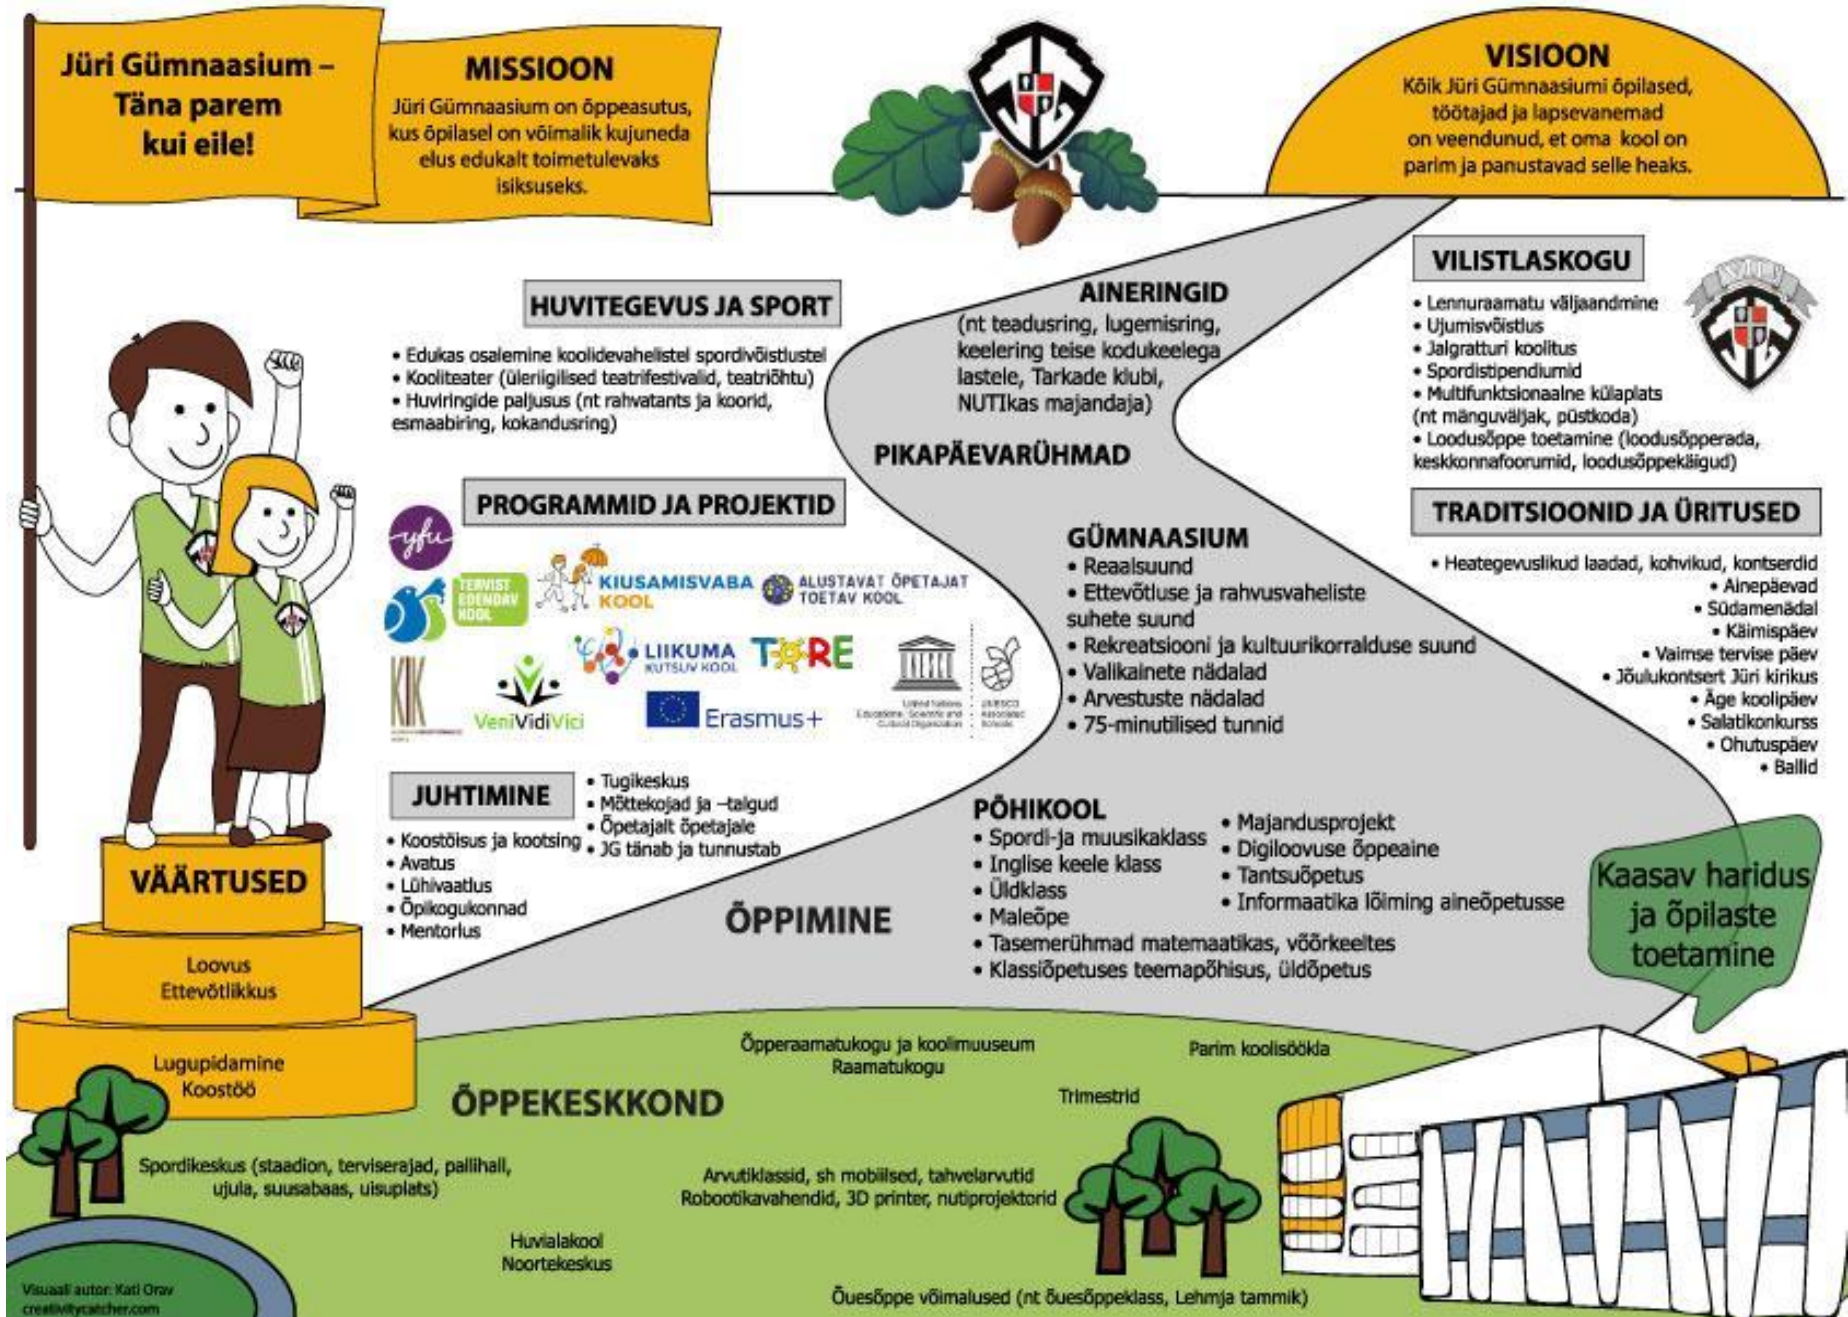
Jüri Gümnaasium – Täna parem kui eile!

MISSIOON
Jüri Gümnaasium on õppeasutus, kus õpilasel on võimalik kujuneda elus edukalt toimetulevaks isiksuseks.

VISIOON
Kõik Jüri Gümnaasiumi õpilased, töötajad ja lapsevanemad on veendunud, et oma kool on parim ja panustavad selle heaks.

HUVITEGEVUS JA SPORT
• Edukas osalemine koolidevahelistel spordivõistlustel
• Kooliteater (üleriigilised teatrifestivalid, teatriõhtu)
• Huviringide paljusus (nt rahvatants ja koorid, esmaabiring, kokandusring)

AINERINGID
(nt teadusring, lugemisring, keelering teise kodukeelega lastele, Tarkade klubi, NUTIkas majandaja)

PIKAPÄEVARÜHMAD

VILISTLASKOGU
• Lennuraamatu väljaandmine
• Ujumisvõistlus
• Jalgratturi koolitus
• Spordistipendiumid
• Multifunktsionaalne külaplats (nt mänguväljak, püstkoda)
• Loodusõppe toetamine (loodusõpperada, keskkonnafoorumid, loodusõppekäigud)

PROGRAMMID JA PROJEKTID
yfu
TERVIST EDENDAV KOOL
KIUSAMISVABA KOOL
ALUSTAVAT ÕPETAJAT TOETAV KOOL
LIIKUMA KUTSUV KOOL
TORE
KIK
VeniVidiVici
Erasmus+
United Nations Educational, Scientific and Cultural Organization
UNESCO Associated Schools

GÜMNAASIUM
• Reaalsuund
• Ettevõtluse ja rahvusvaheliste suhete suund
• Rekreatsiooni ja kultuurikorralduse suund
• Valikainete nädalad
• Arvestuste nädalad
• 75-minutilised tunnid

TRADITSIOONID JA ÜRITUSED
• Heategevuslikud laadad, kohvikud, kontserdid
• Ainepäevad
• Südamenädal
• Käimispäev
• Vaimse tervise päev
• Jõulukontsert Jüri kirikus
• Äge koolipäev
• Salatikonkurss
• Ohutuspäev
• Ballid

JUHTIMINE
• Koostöisus ja kootsing
• Avatus
• Lühivaatlus
• Õpikogukonnad
• Mentorlus
• Tugikeskus
• Mõttekojad ja –talgud
• Õpetajalt õpetajale
• JG tänab ja tunnustab

PÕHIKOOL
• Spordi-ja muusikaklass
• Inglise keele klass
• Üldklass
• Maleõpe
• Tasemerühmad matemaatikas, võõrkeeltes
• Klassiõpetuses teemapõhisus, üldõpetus
• Majandusprojekt
• Digiloovuse õppeaine
• Tantsuõpetus
• Informaatika lõiming aineõpetusse

Kaasav haridus ja õpilaste toetamine

VÄÄRTUSED
Loovus
Ettevõtlikkus
Lugupidamine
Koostöö

ÕPPIMINE

ÕPPEKESKKOND
Õpperaamatukogu ja koolimuuseum
Raamatukogu
Parim koolisöökla
Trimestrid
Spordikeskus (staadion, terviserajad, pallihall, ujula, suusabaas, uisuplats)
Arvutiklassid, sh mobiilsed, tahvelarvutid
Robootikavahendid, 3D printer, nutiprojektorid
Huvialakool
Noortekeskus
Õuesõppe võimalused (nt õuesõppeklass, Lehmja tammik)

Visuaali autor: Kati Orav
creativitycatcher.com